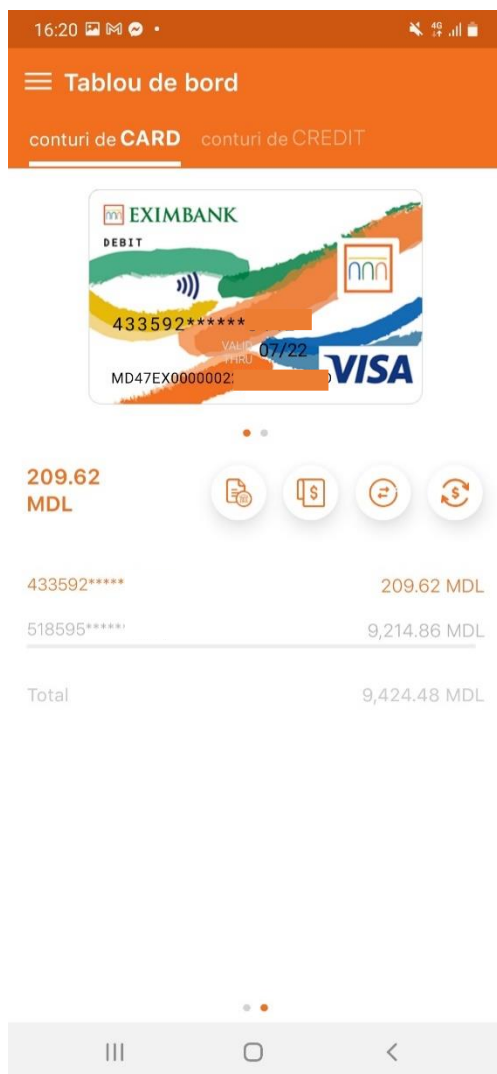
16:20

Tablou de bord

conturi de CARD conturi de CREDIT

EXIMBANK
DEBIT
433592******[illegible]
VALID THRU 07/22
MD47EX0000002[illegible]
VISA

209.62 MDL

433592***** 209.62 MDL
518595***** 9,214.86 MDL

Total 9,424.48 MDL